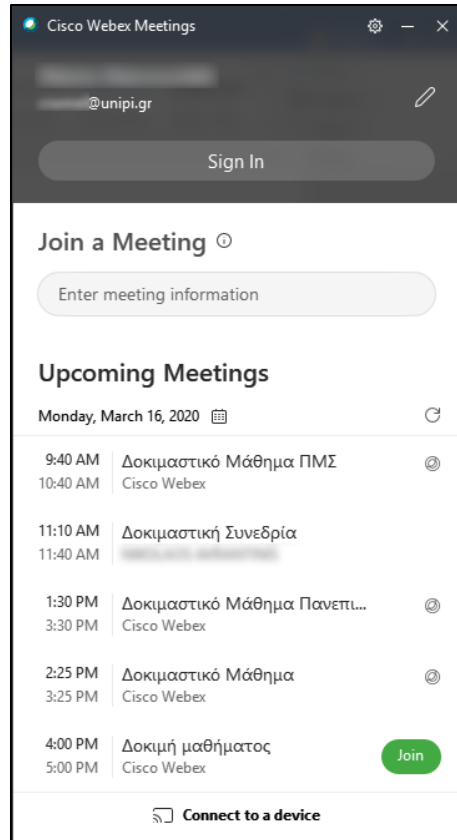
Cisco Webex Meetings

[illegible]
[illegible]@unipi.gr

Sign In

Join a Meeting

Enter meeting information

Upcoming Meetings

Monday, March 16, 2020

9:40 AM
10:40 AM
Δοκιμαστικό Μάθημα ΠΜΣ
Cisco Webex

11:10 AM
11:40 AM
Δοκιμαστική Συνεδρία
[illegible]

1:30 PM
3:30 PM
Δοκιμαστικό Μάθημα Πανεπι...
Cisco Webex

2:25 PM
3:25 PM
Δοκιμαστικό Μάθημα
Cisco Webex

4:00 PM
5:00 PM
Δοκιμή μαθήματος
Cisco Webex
Join

Connect to a device